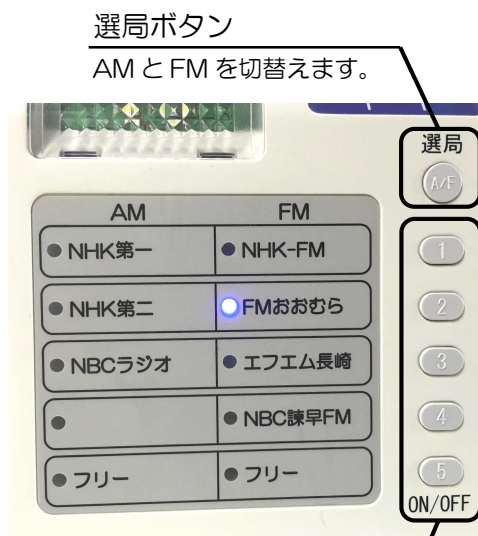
選局ボタン

AM と FM を切替えます。

選局

A/F

| AM | FM |
|---|---|
| NHK第一 | NHK-FM |
| NHK第二 | FMおおむら |
| NBCラジオ | エフエム長崎 |
| | NBC諫早FM |
| フリー | フリー |

1

2

3

4

5

ON/OFF